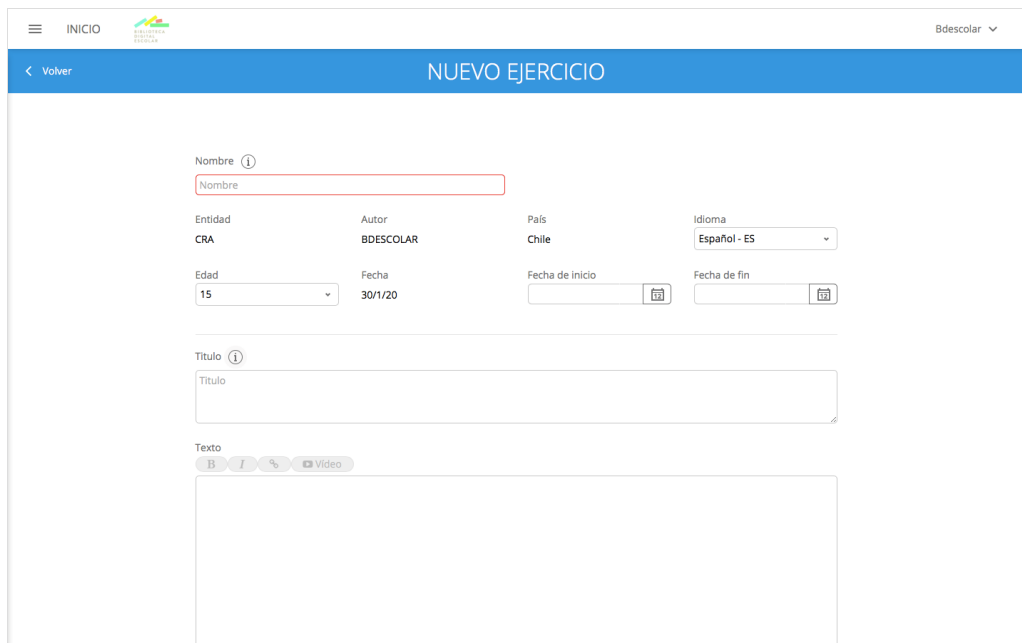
INICIO BIBLIOTECA DIGITAL ESCOLAR

Bdescolar

Volver

NUEVO EJERCICIO

Nombre (i)

Nombre

Entidad
CRA

Autor
BDESCOLAR

País
Chile

Idioma
Español - ES

Edad
15

Fecha
30/1/20

Fecha de inicio

Fecha de fin

Titulo (i)

Titulo

Texto

B I Video